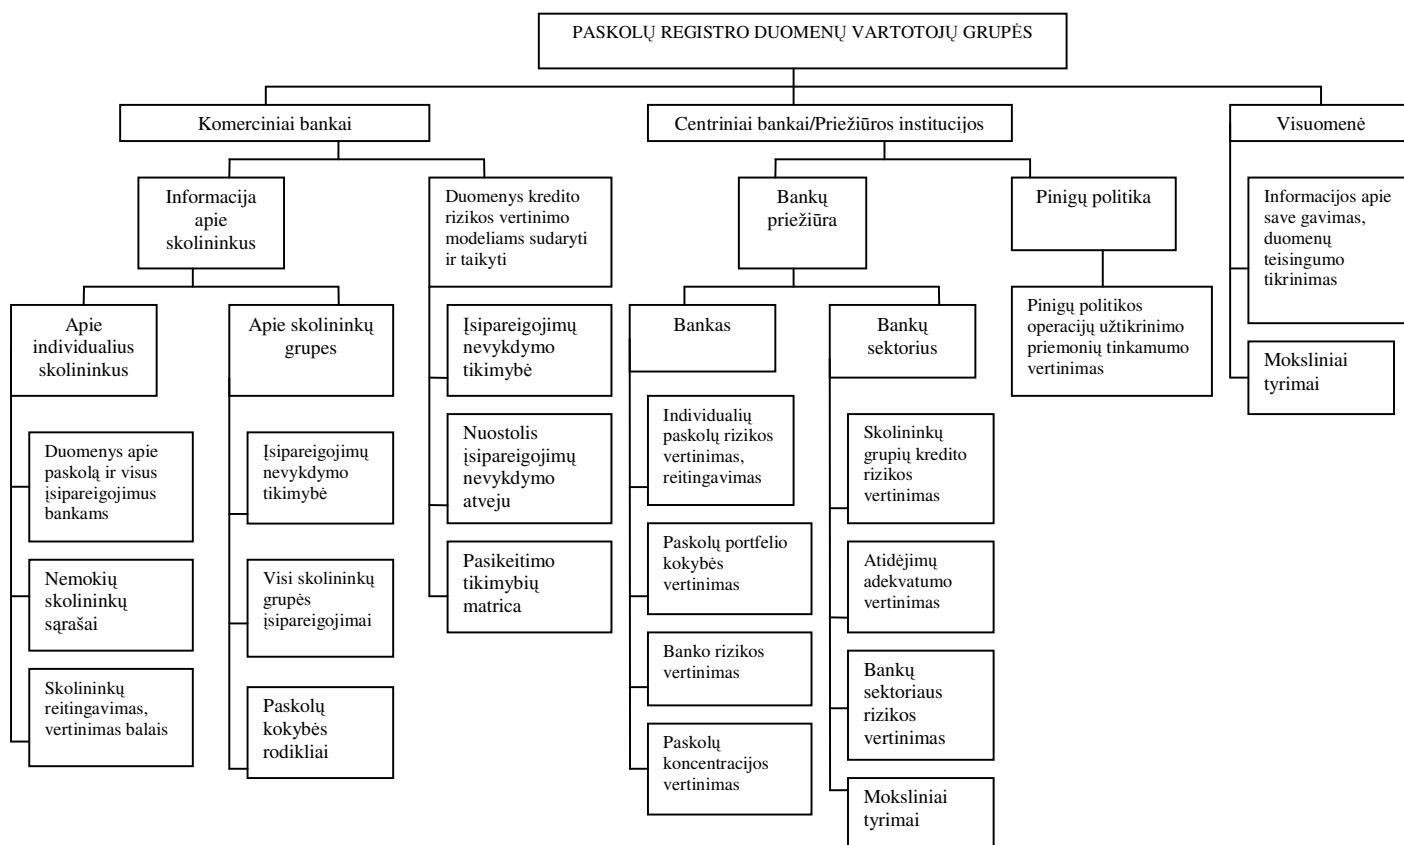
PASKOLŲ REGISTRO DUOMENŲ VARTOTOJŲ GRUPĖS

Komerciniai bankai

Informacija apie skolininkus

Apie individualius skolininkus

Duomenys apie paskolą ir visus įsipareigojimus bankams

Nemokių skolininkų sąrašai

Skolininkų reitingavimas, vertinimas balais

Apie skolininkų grupes

Įsipareigojimų nevykdymo tikimybė

Visi skolininkų grupės įsipareigojimai

Paskolų kokybės rodikliai

Duomenys kredito rizikos vertinimo modeliams sudaryti ir taikyti

Įsipareigojimų nevykdymo tikimybė

Nuostolis įsipareigojimų nevykdymo atveju

Pasikeitimo tikimybių matrica

Centriniai bankai/Priežiūros institucijos

Bankų priežiūra

Bankas

Individualių paskolų rizikos vertinimas, reitingavimas

Paskolų portfelio kokybės vertinimas

Banko rizikos vertinimas

Paskolų koncentracijos vertinimas

Bankų sektorius

Skolininkų grupių kredito rizikos vertinimas

Atidėjimų adekvatumo vertinimas

Bankų sektoriaus rizikos vertinimas

Moksliniai tyrimai

Pinigų politika

Pinigų politikos operacijų užtikrinimo priemonių tinkamumo vertinimas

Visuomenė

Informacijos apie save gavimas, duomenų teisingumo tikrinimas

Moksliniai tyrimai